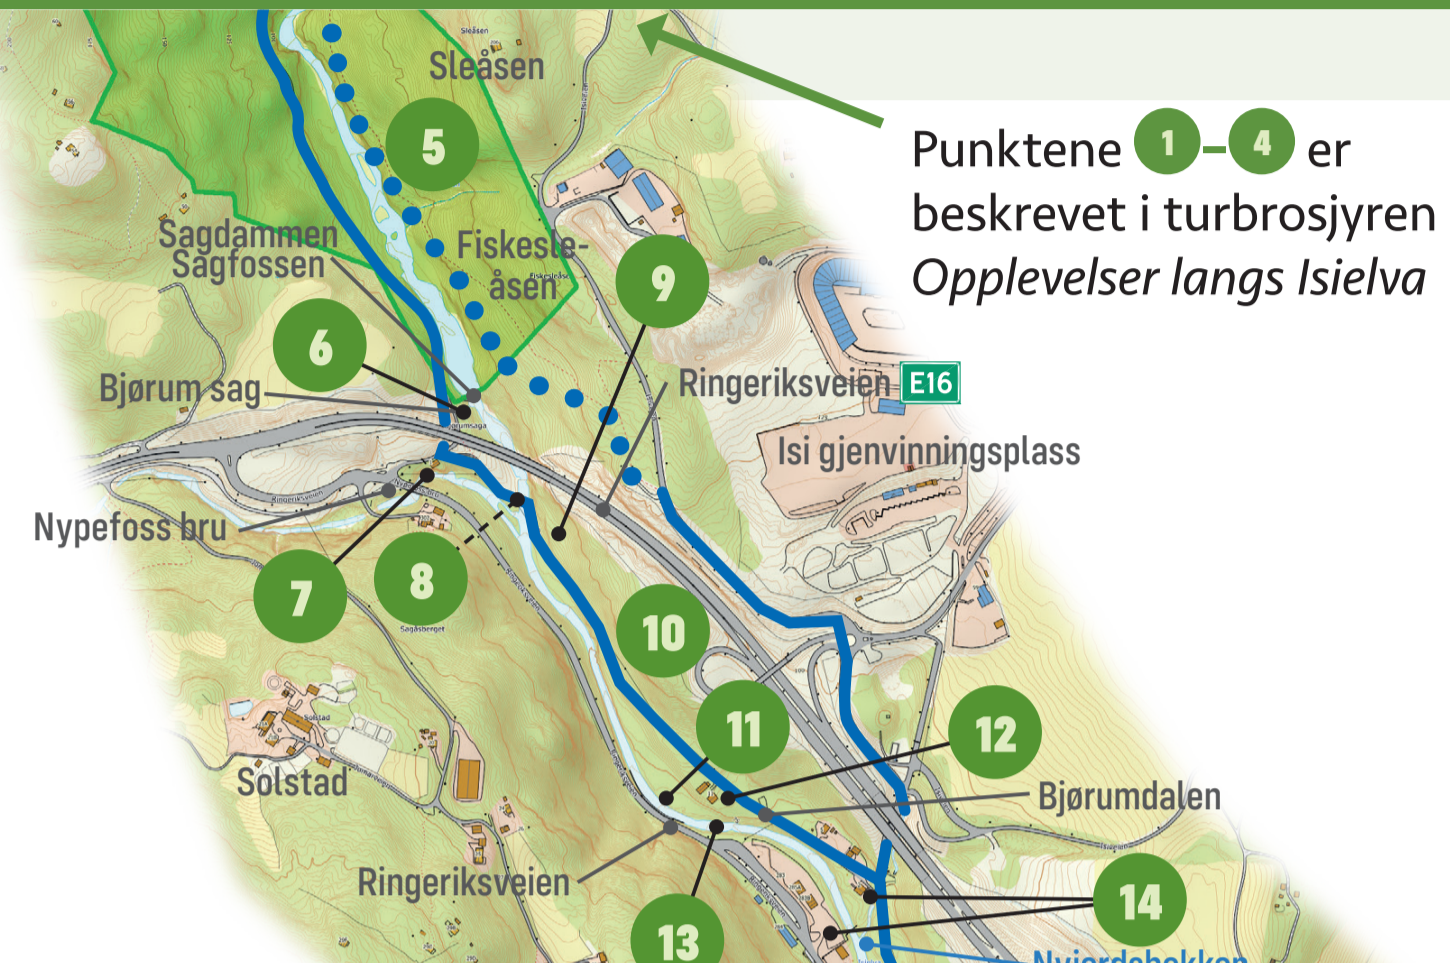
Punktene 1–4 er beskrevet i turbrosjyren *Opplevelser langs Isielva*

Sleåsen

5

Sagdammen
Sagfossen

Fiskesleåsen

9

6

Bjørum sag

Ringeriksveien E16

Isi gjenvinningsplass

Nypefoss bru

7

8

10

11

12

Solstad

Bjørumdalen

Ringeriksveien

13

14

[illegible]